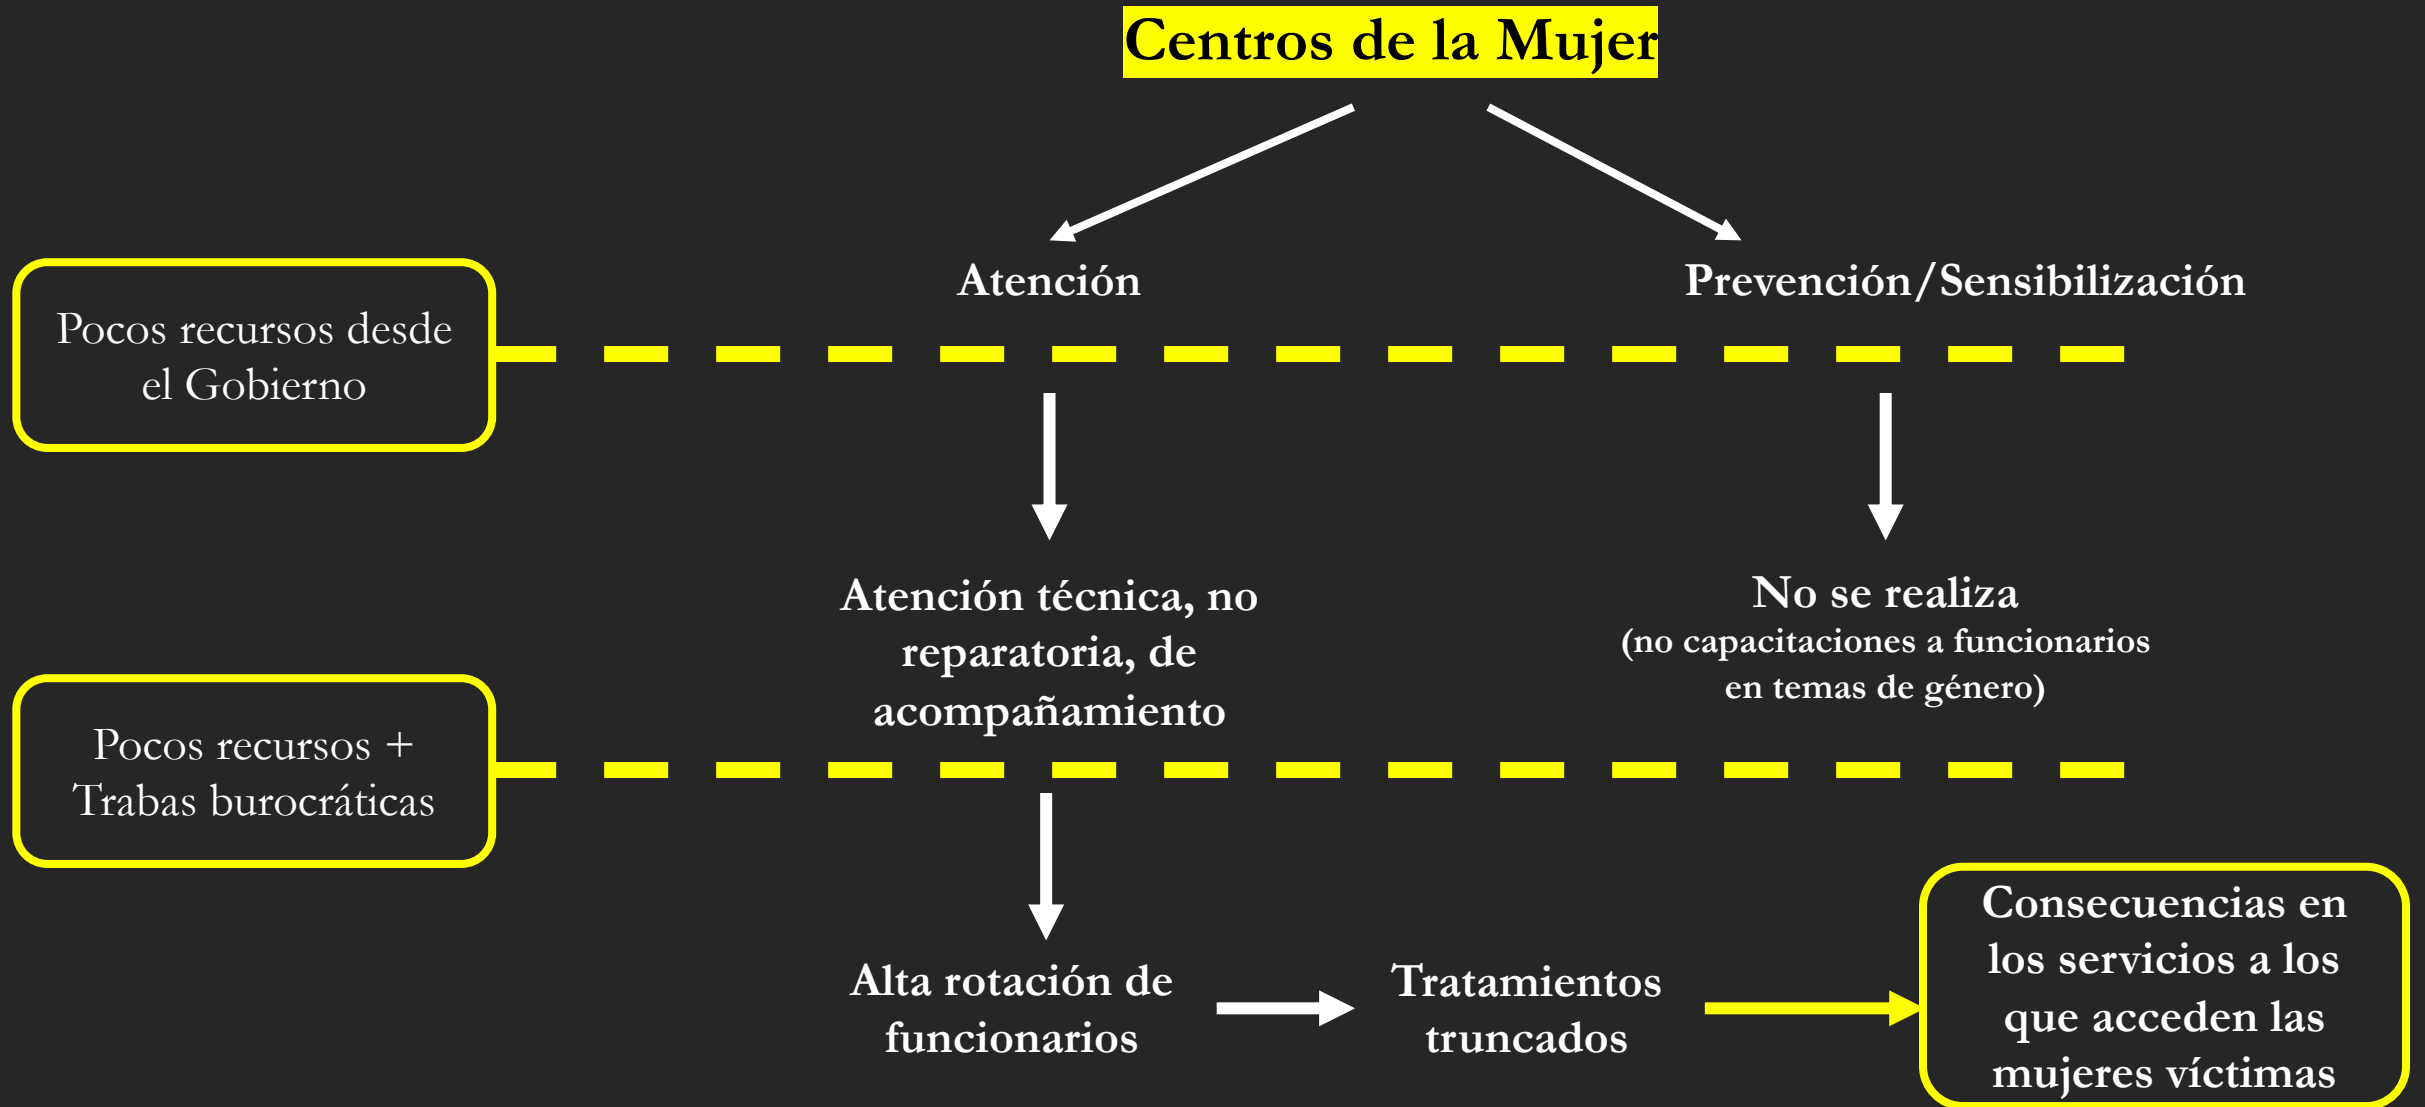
Centros de la Mujer

Atención

Prevención/Sensibilización

Pocos recursos desde el Gobierno

Atención técnica, no reparatoria, de acompañamiento

No se realiza
(no capacitaciones a funcionarios en temas de género)

Pocos recursos + Trabas burocráticas

Alta rotación de funcionarios

Tratamientos truncados

Consecuencias en los servicios a los que acceden las mujeres víctimas